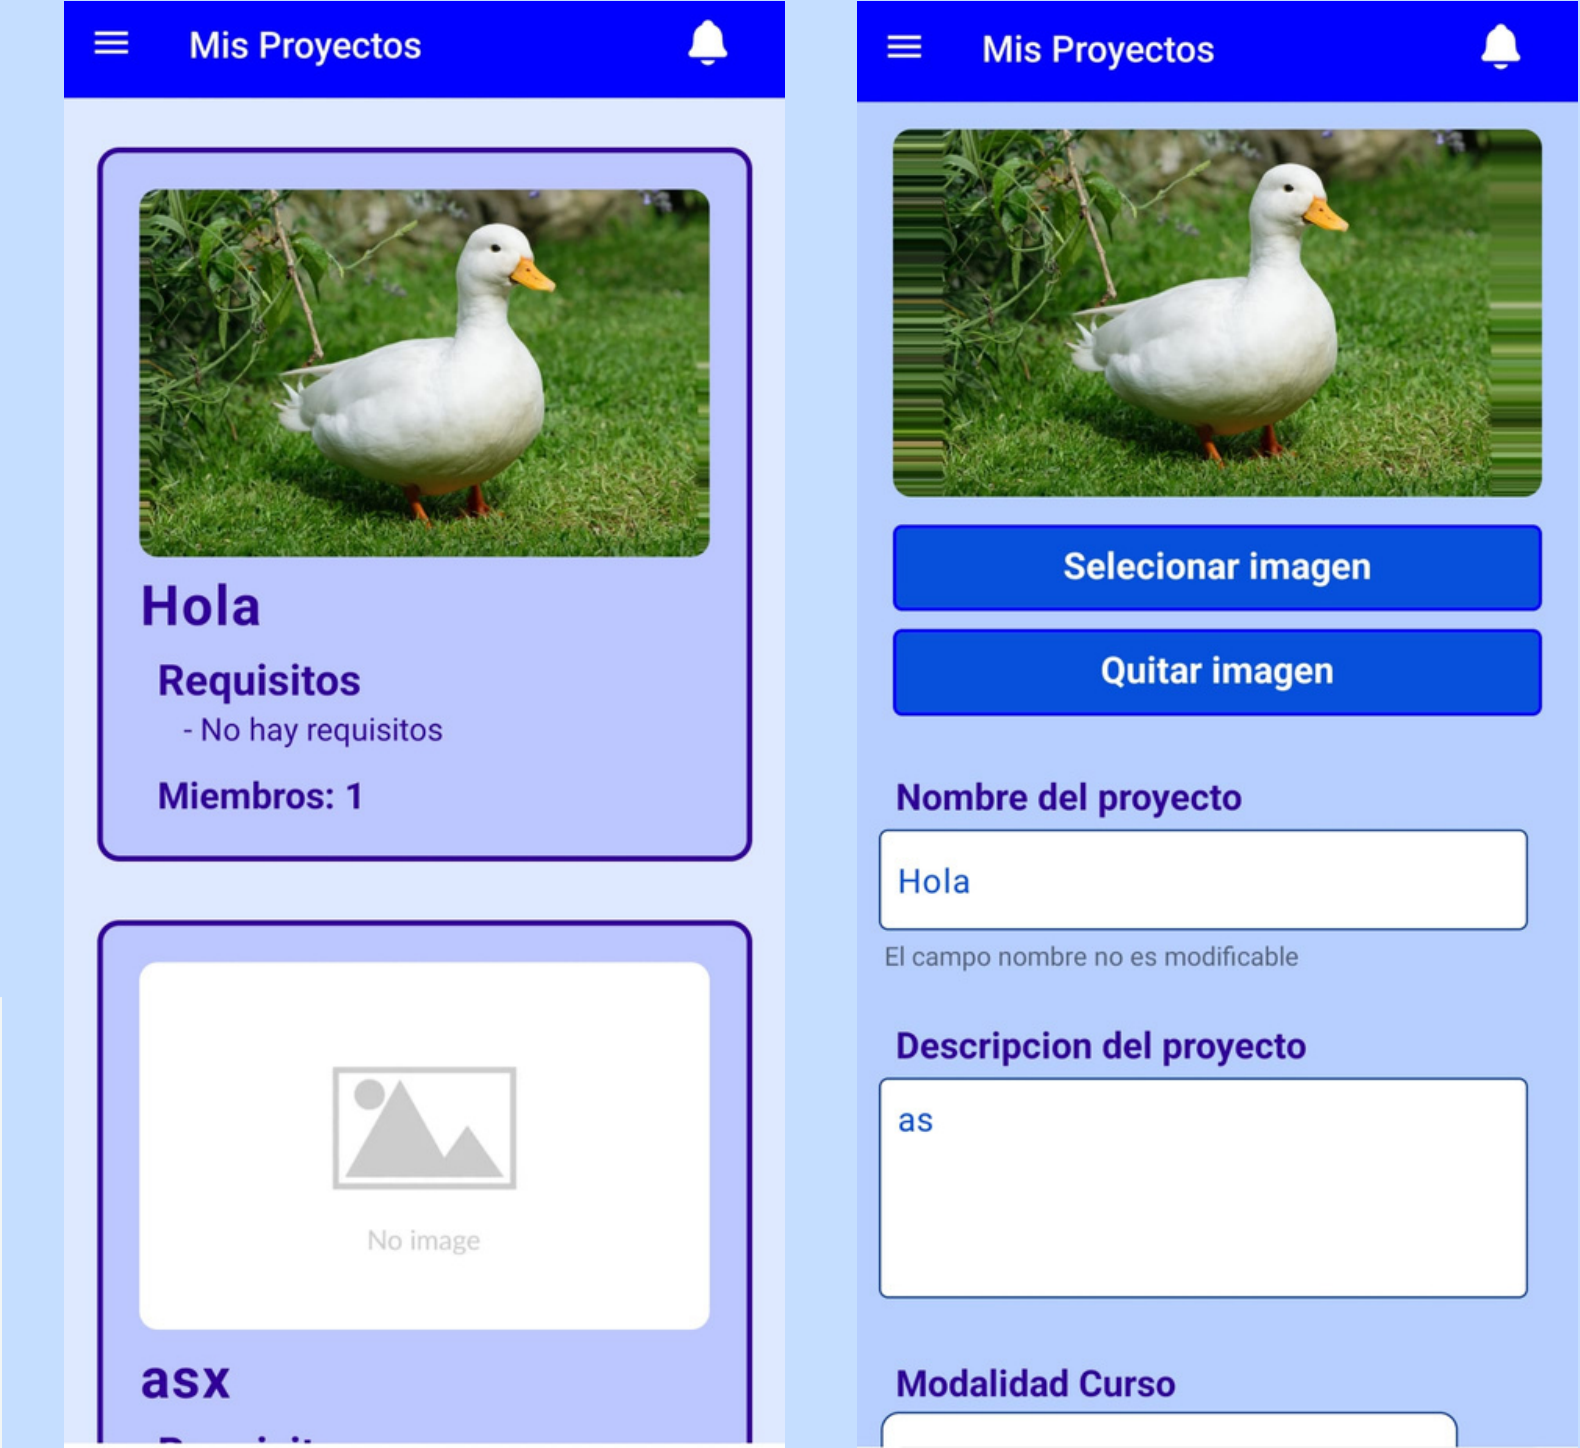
Mis Proyectos

Hola

Requisitos

- No hay requisitos

Miembros: 1

No image

asx

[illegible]

Mis Proyectos

Selecionar imagen

Quitar imagen

Nombre del proyecto

Hola

El campo nombre no es modificable

Descripcion del proyecto

as

Modalidad Curso